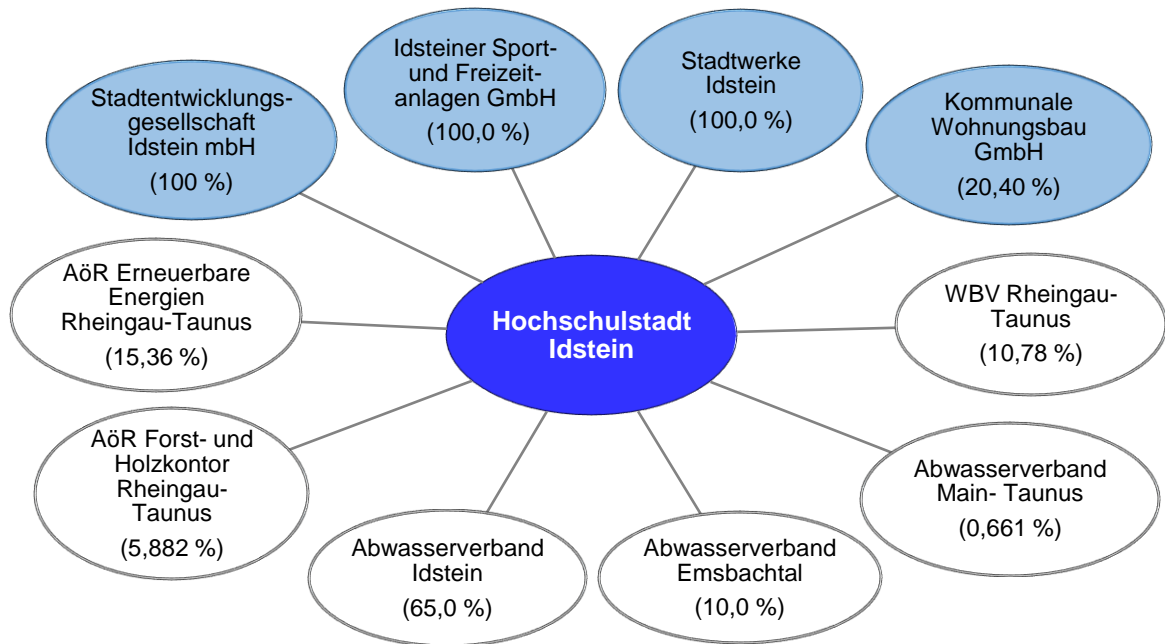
Idsteiner Sport- und Freizeitanlagen GmbH
(100,0 %)

Stadtwerke Idstein
(100,0 %)

Stadtentwicklungsgesellschaft Idstein mbH
(100 %)

Kommunale Wohnungsbau GmbH
(20,40 %)

AöR Erneuerbare Energien Rheingau-Taunus
(15,36 %)

Hochschulstadt Idstein

WBV Rheingau-Taunus
(10,78 %)

AöR Forst- und Holzkontor Rheingau-Taunus
(5,882 %)

Abwasserverband Main- Taunus
(0,661 %)

Abwasserverband Idstein
(65,0 %)

Abwasserverband Emsbachtal
(10,0 %)